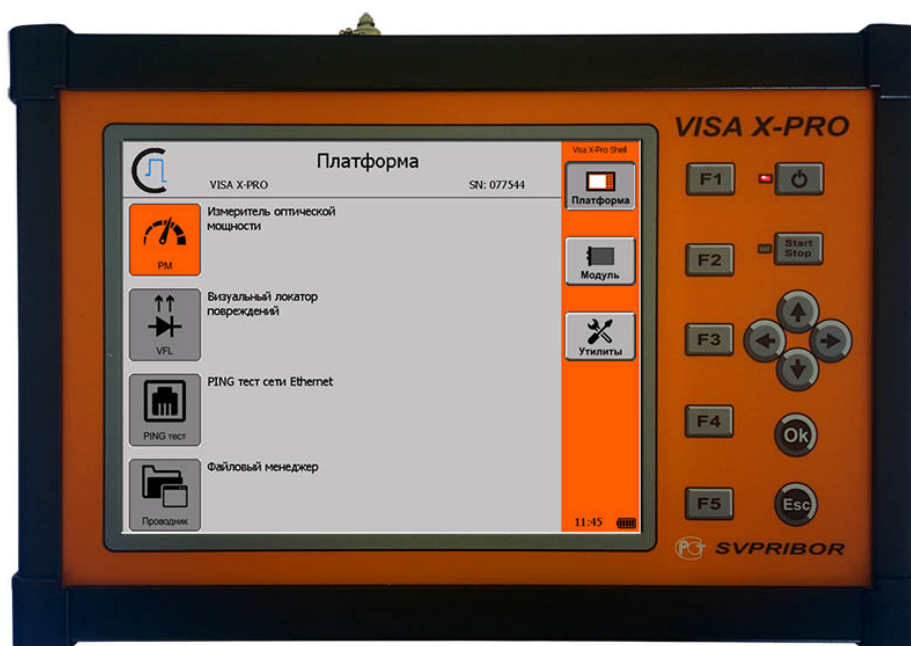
VISA X-PRO

Платформа

VISA X-PRO

SN: 077544

Visa X-Pro Shell

Платформа

PM

Измеритель оптической мощности

Модуль

VFL

Визуальный локатор повреждений

Утилиты

PING тест

PING тест сети Ethernet

Проводник

Файловый менеджер

11:45

F1

F2

Start Stop

F3

F4

Ok

F5

Esc

SVPRIBOR